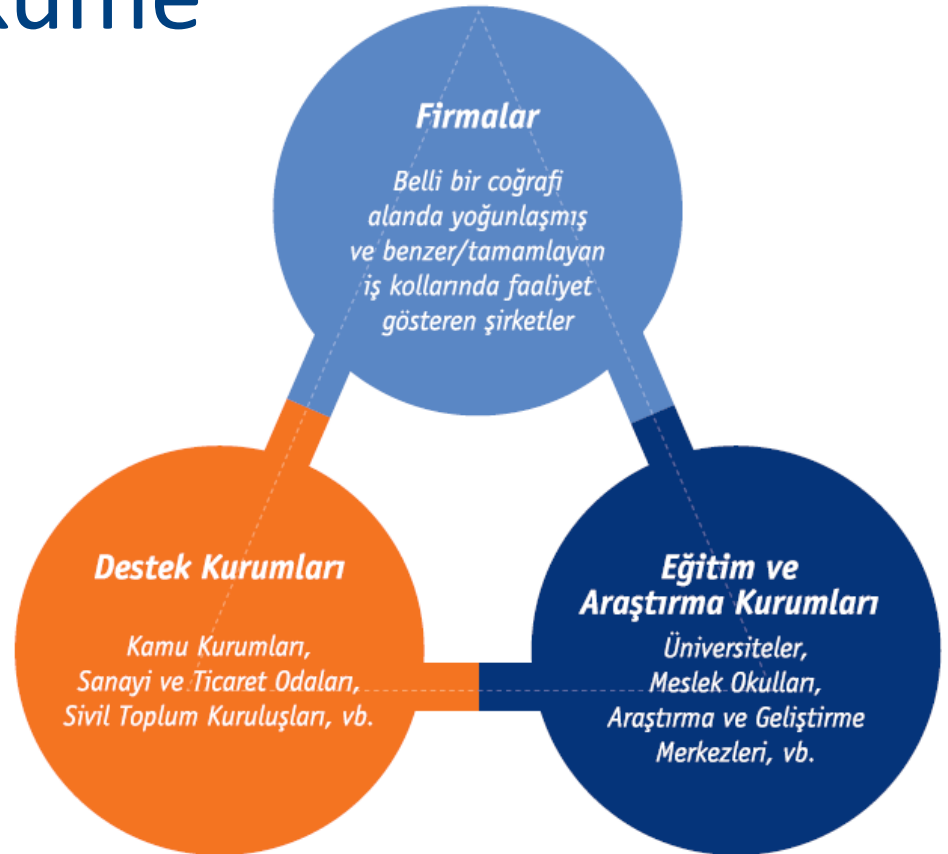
Küme

Firmalar

Belli bir coğrafi alanda yoğunlaşmış ve benzer/tamamlayan iş kollarında faaliyet gösteren şirketler

Destek Kurumları

Kamu Kurumları, Sanayi ve Ticaret Odaları, Sivil Toplum Kuruluşları, vb.

Eğitim ve Araştırma Kurumları

Üniversiteler, Meslek Okulları, Araştırma ve Geliştirme Merkezleri, vb.